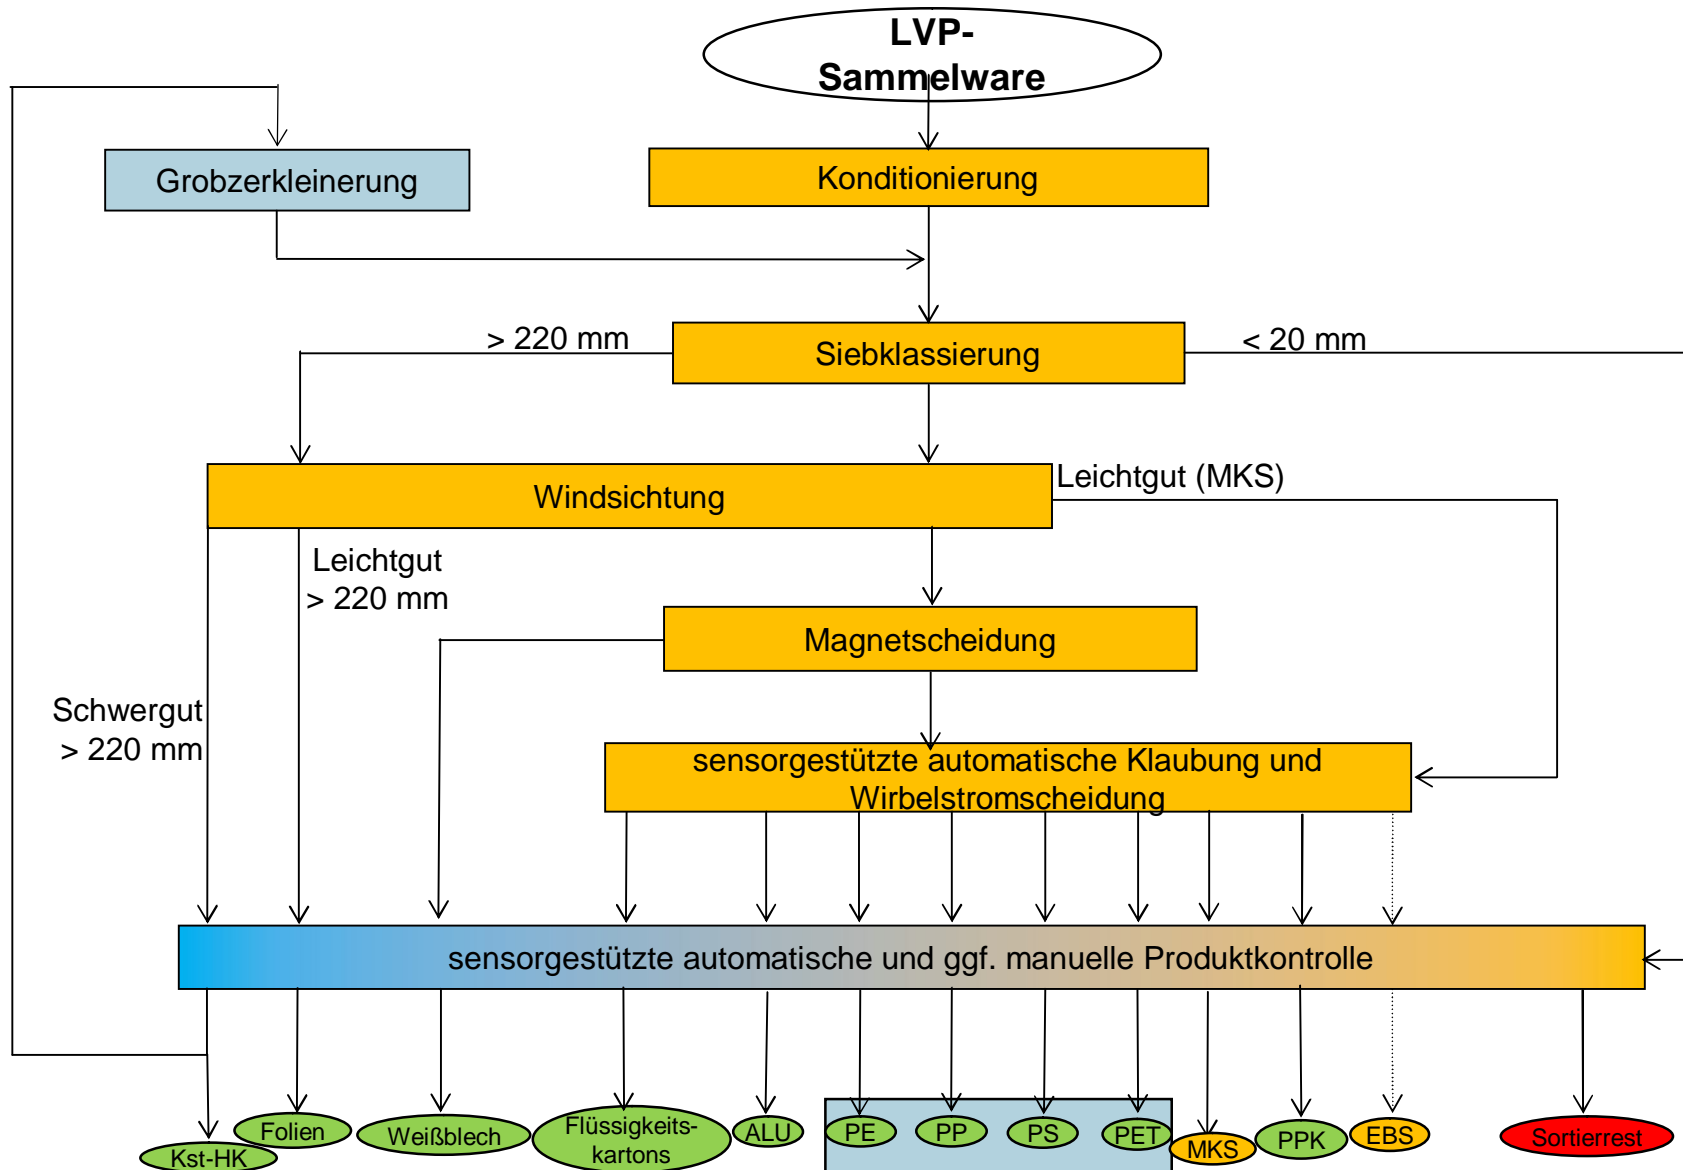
LVP-Sammelware

Grobzerkleinerung

Konditionierung

> 220 mm

Siebklassierung

< 20 mm

Windsichtung

Leichtgut (MKS)

Leichtgut
> 220 mm

Magnetscheidung

Schwergut
> 220 mm

sensorgestützte automatische Klaubung und Wirbelstromscheidung

sensorgestützte automatische und ggf. manuelle Produktkontrolle

Kst-HK

Folien

Weißblech

Flüssigkeitskartons

ALU

PE

PP

PS

PET

MKS

PPK

EBS

Sortierrest